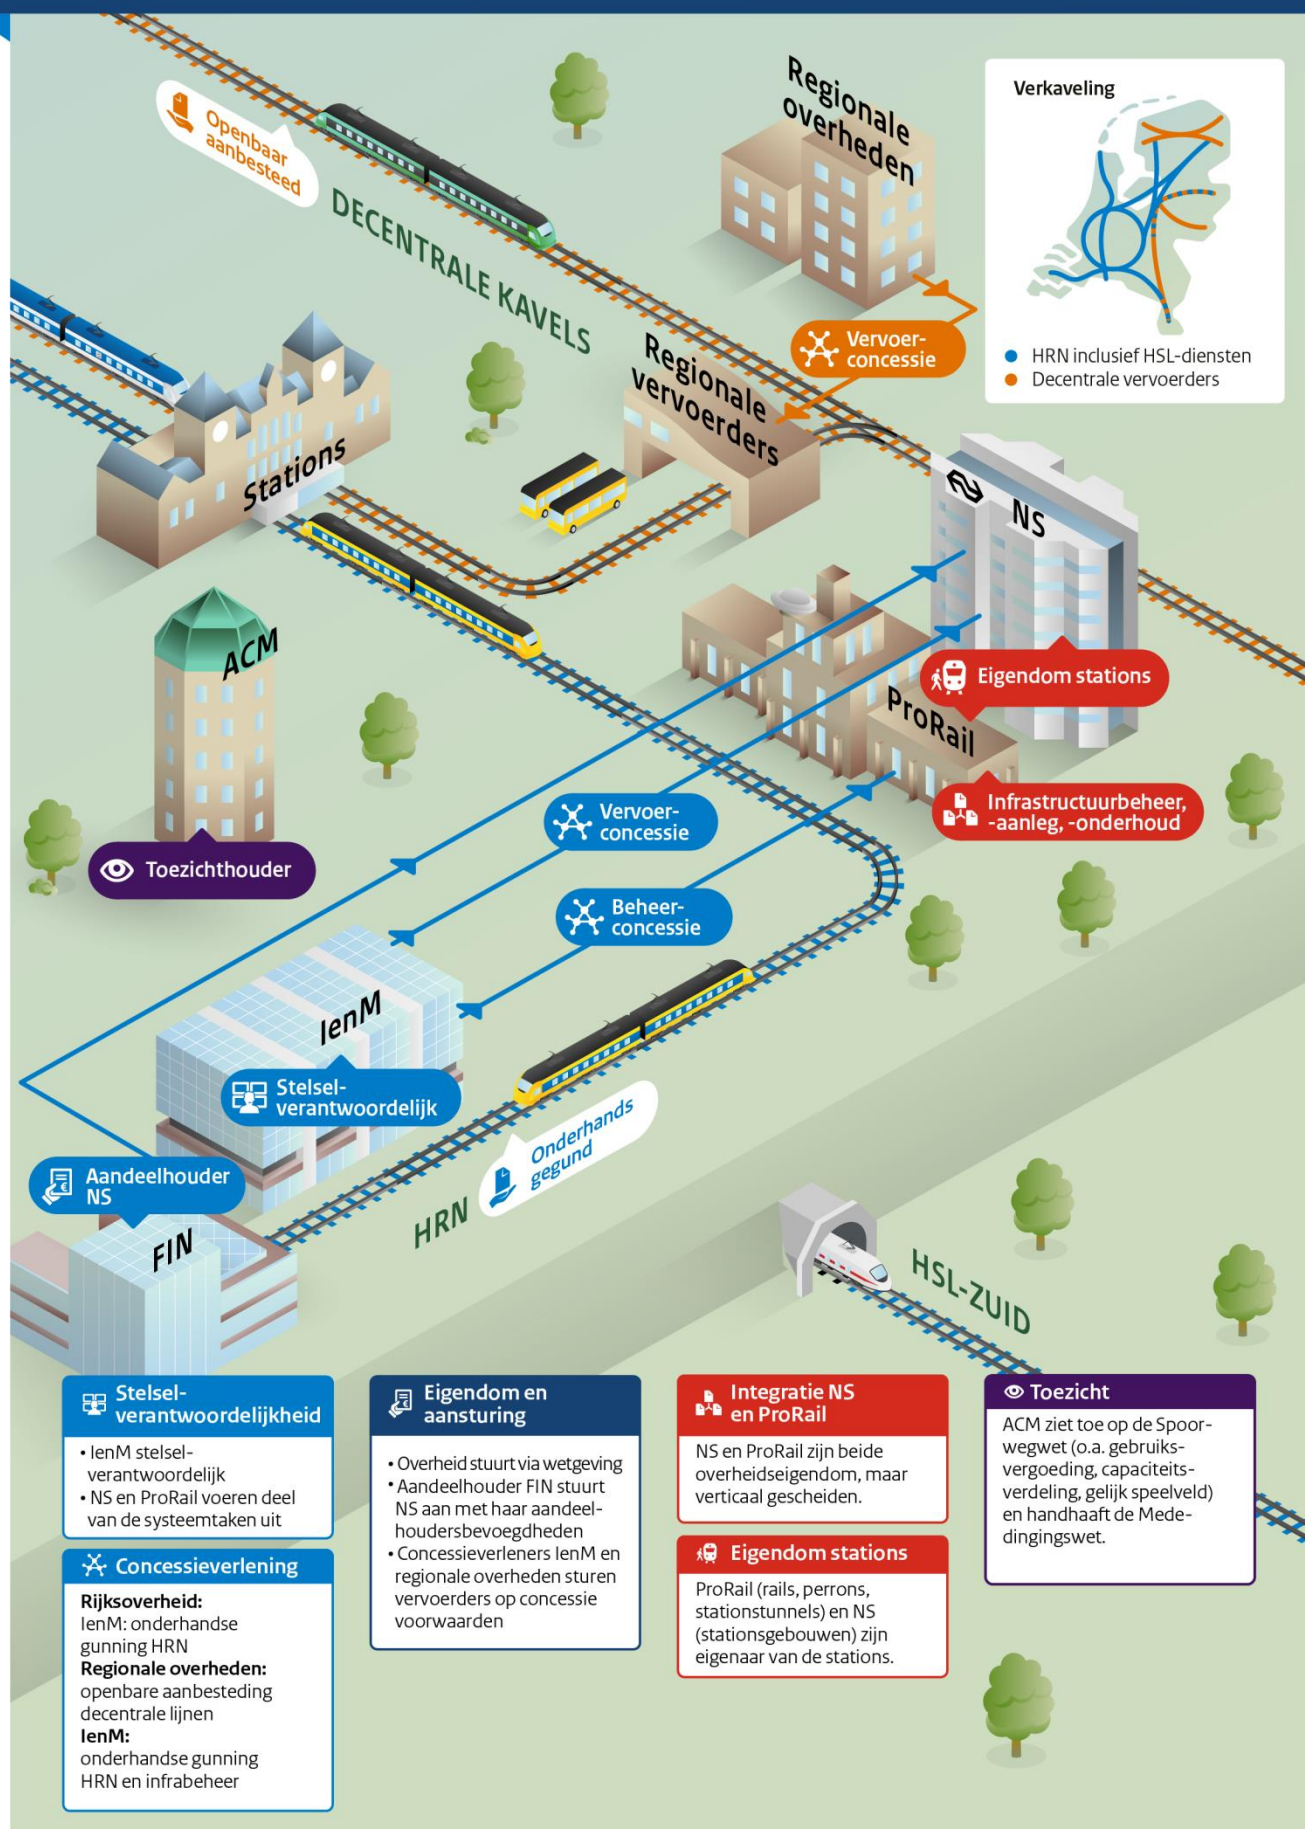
Openbaar aanbesteed

DECENTRALE KAVELS

Regionale overheden

Verkaveling

HRN inclusief HSL-diensten
Decentrale vervoerders

Vervoerconcessie

Regionale vervoerders

Stations

NS

ACM

Eigendom stations

ProRail

Infrastructuurbeheer, -aanleg, -onderhoud

Vervoerconcessie

Toezichthouder

Beheerconcessie

IenM

Stelselverantwoordelijk

Onderhands gegund

Aandeelhouder NS

FIN

HRN

HSL-ZUID

Stelselverantwoordelijkheid
• IenM stelselverantwoordelijk
• NS en ProRail voeren deel van de systeemtaken uit

Eigendom en aansturing
• Overheid stuurt via wetgeving
• Aandeelhouder FIN stuurt NS aan met haar aandeelhoudersbevoegdheden
• Concessieverleners IenM en regionale overheden sturen vervoerders op concessie voorwaarden

Integratie NS en ProRail
NS en ProRail zijn beide overheidseigendom, maar verticaal gescheiden.

Toezicht
ACM ziet toe op de Spoorwegwet (o.a. gebruiksvergoeding, capaciteitsverdeling, gelijk speelveld) en handhaaft de Mededingingswet.

Concessieverlening
Rijksoverheid:
IenM: onderhandse gunning HRN
Regionale overheden:
openbare aanbesteding decentrale lijnen
IenM:
onderhandse gunning HRN en infrabeheer

Eigendom stations
ProRail (rails, perrons, stationstunnels) en NS (stationsgebouwen) zijn eigenaar van de stations.